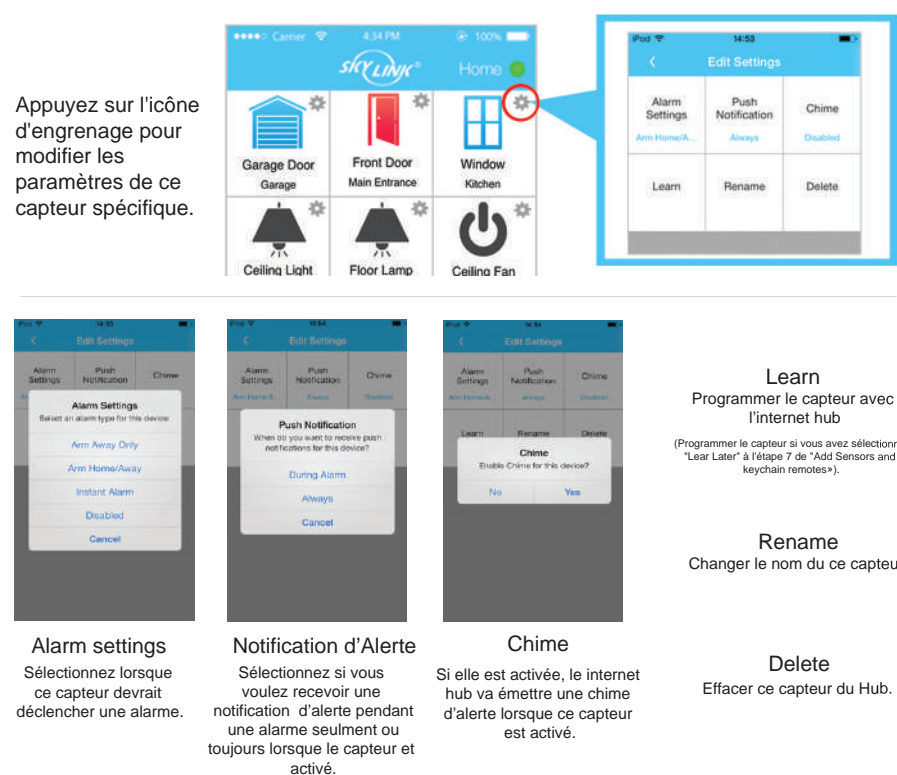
Appuyez sur l'icône d'engrenage pour modifier les paramètres de ce capteur spécifique.

Carrier 4:34 PM 100%
SKYLINK
Home

Garage Door
Garage

Front Door
Main Entrance

Window
Kitchen

Ceiling Light

Floor Lamp

Ceiling Fan

iPod 14:53
Edit Settings

| Alarm Settings Arm Home/A... | Push Notification Always | Chime Disabled |
|---|---|---|
| Learn | Rename | Delete |

iPod 14:53
Edit Settings
Alarm Settings
Push Notification
Chime
Alarm Settings
Select an alarm type for this device:
Arm Away Only
Arm Home/Away
Instant Alarm
Disabled
Cancel

iPod 14:54
Edit Settings
Alarm Settings
Push Notification
Chime
Arm Home/A...
Always
Disabled
Push Notification
When do you want to receive push notifications for this device?
During Alarm
Always
Cancel

iPod 14:54
Edit Settings
Alarm Settings
Push Notification
Chime
Arm Home/A...
Always
Disabled
Learn
Rename
Delete
Chime
Enable Chime for this device?
No
Yes

Alarm settings
Sélectionnez lorsque ce capteur devrait déclencher une alarme.

Notification d'Alerte
Sélectionnez si vous voulez recevoir une notification d'alerte pendant une alarme seulment ou toujours lorsque le capteur et activé.

Chime
Si elle est activée, le internet hub va émettre une chime d'alerte lorsque ce capteur est activé.

Learn
Programmer le capteur avec l'internet hub
(Programmer le capteur si vous avez sélectionr "Lear Later" à l'étape 7 de "Add Sensors and keychain remotes»).

Rename
Changer le nom du ce capteu

Delete
Effacer ce capteur du Hub.